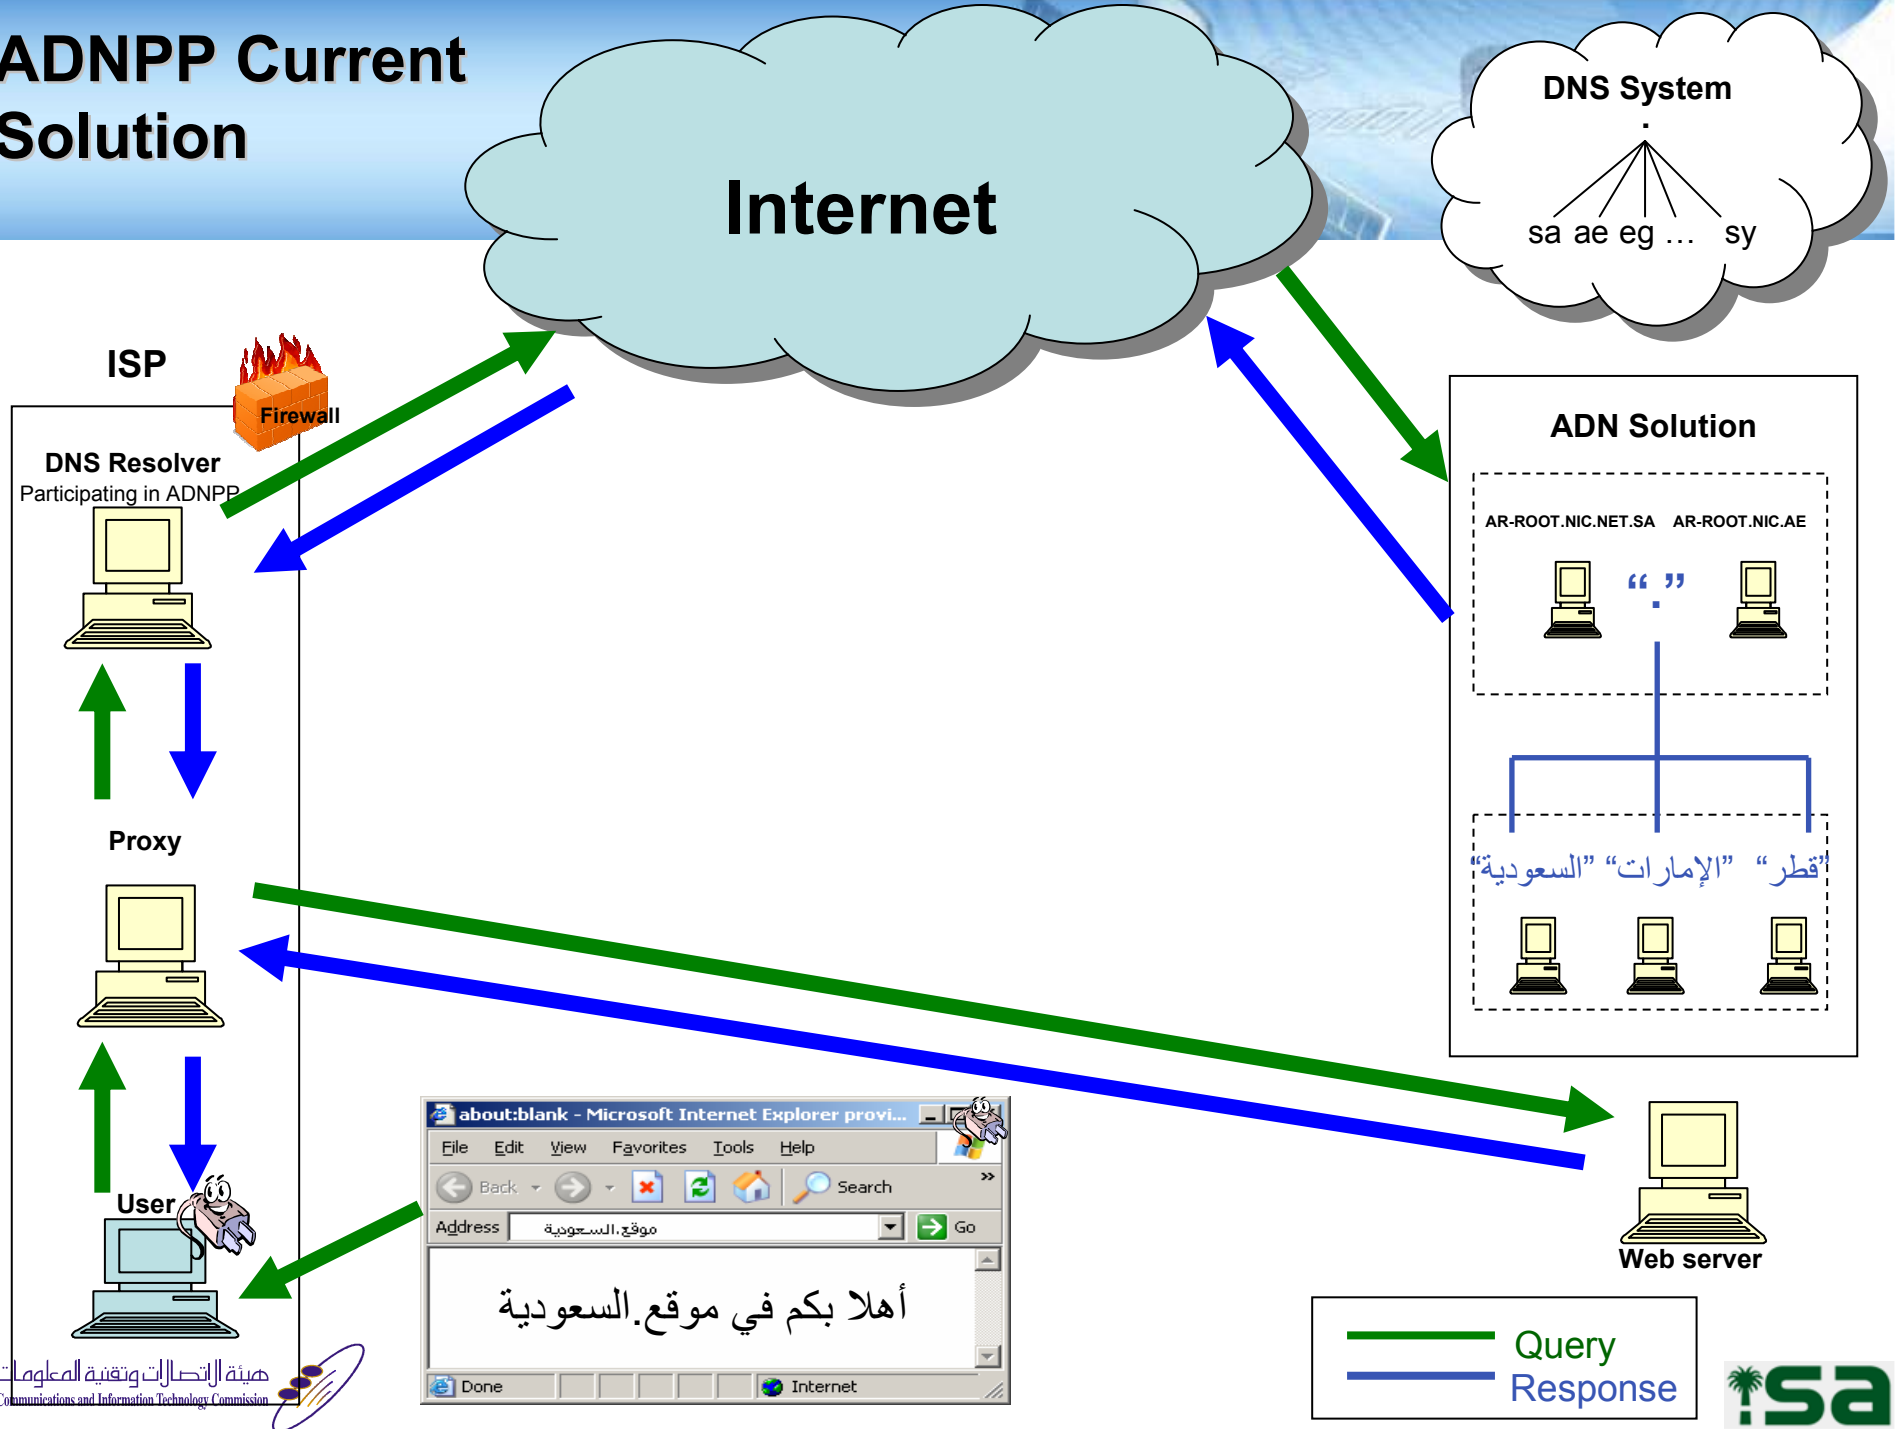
ADNPP Current Solution

Internet

DNS System

.

sa ae eg … sy

ISP

Firewall

DNS Resolver
Participating in ADNPP

Proxy

User

ADN Solution

AR-ROOT.NIC.NET.SA AR-ROOT.NIC.AE

“.”

“السعودية” “الإمارات” “قطر”

Web server

about:blank - Microsoft Internet Explorer provi...

File Edit View Favorites Tools Help

Back Search

Address موقع.السعودية Go

أهلا بكم في موقع.السعودية

Done Internet

Query
Response

هيئة الاتصالات وتقنية المعلومات
Communications and Information Technology Commission

sa